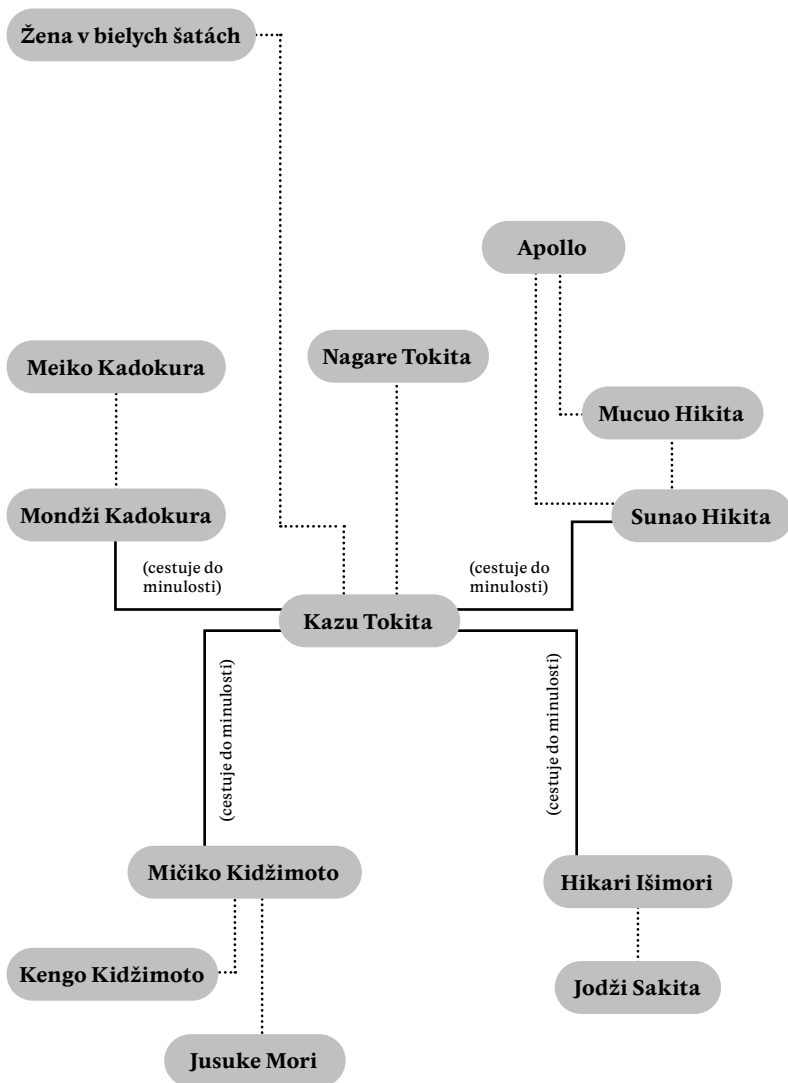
Žena v bielych šatách

Apollo

Meiko Kadokura

Nagare Tokita

Mucuo Hikita

Mondži Kadokura

Sunao Hikita

(cestuje do minulosti)

(cestuje do minulosti)

Kazu Tokita

(cestuje do minulosti)

(cestuje do minulosti)

Mičiko Kidžimoto

Hikari Išimori

Kengo Kidžimoto

Jodži Sakita

Jusuke Mori